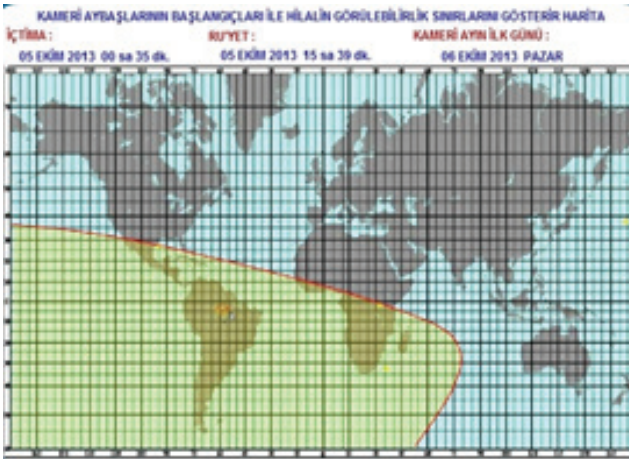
KAMERİ AYBAŞLARININ BAŞLANGIÇLARI İLE HİLALİN GÖRÜLEBİLİRLİK SINIRLARINI GÖSTERİR HARİTA

İÇTİMA :
05 EKİM 2013 00 sa 35 dk.

RU'YET :
05 EKİM 2013 15 sa 39 dk.

KAMERİ AYIN İLK GÜNÜ :
06 EKİM 2013 PAZAR